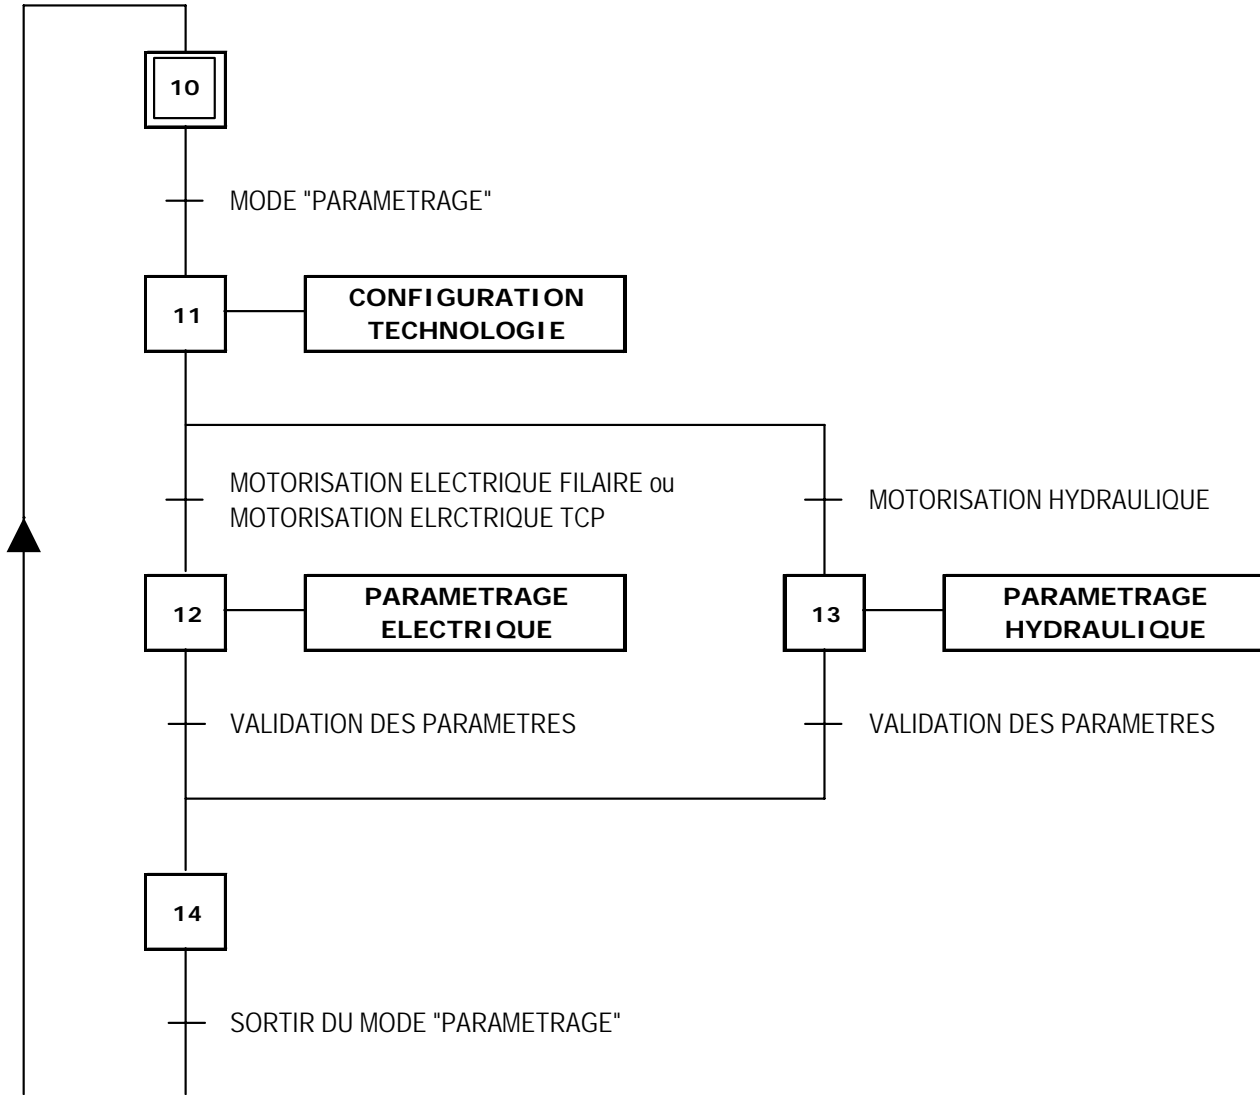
10

MODE "PARAMETRAGE"

11

CONFIGURATION TECHNOLOGIE

MOTORISATION ELECTRIQUE FILAIRE ou MOTORISATION ELRCTRIQUE TCP

MOTORISATION HYDRAULIQUE

12

PARAMETRAGE ELECTRIQUE

13

PARAMETRAGE HYDRAULIQUE

VALIDATION DES PARAMETRES

VALIDATION DES PARAMETRES

14

SORTIR DU MODE "PARAMETRAGE"